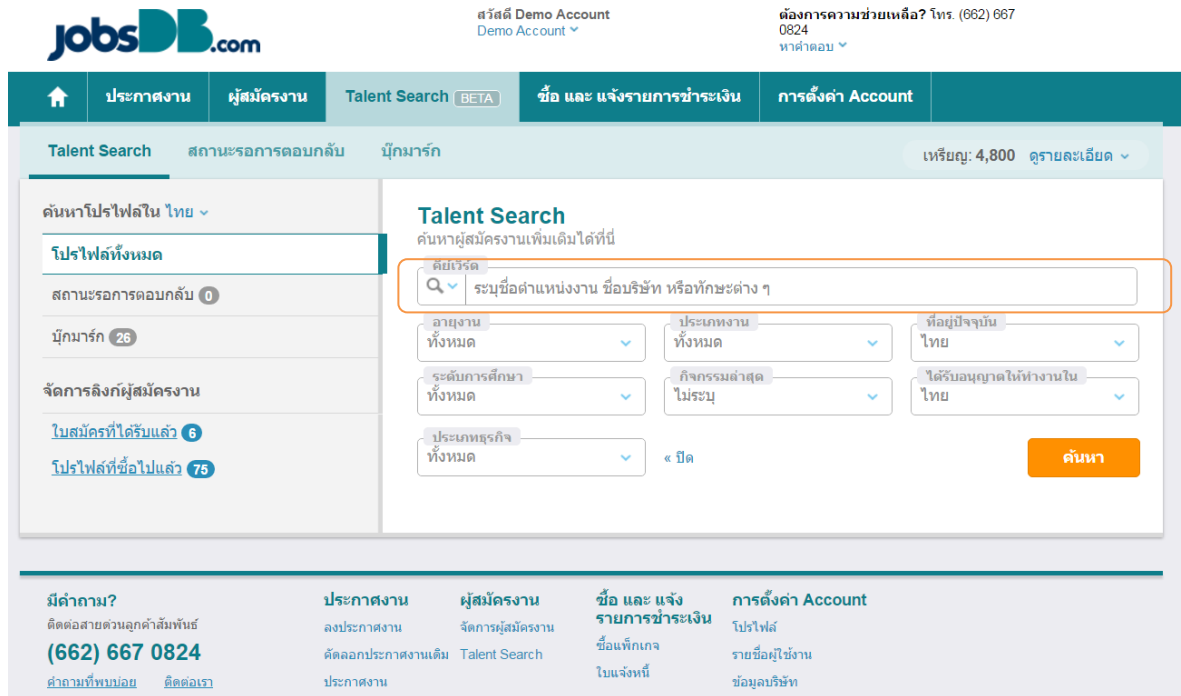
jobsDB.com

สวัสดี Demo Account
Demo Account

ต้องการความช่วยเหลือ? โทร. (662) 667 0824
หาคำตอบ

ประกาศงาน | ผู้สมัครงาน | Talent Search BETA | ซื้อ และ แจ้งรายการชำระเงิน | การตั้งค่า Account

Talent Search | สถานะรอการตอบกลับ | บุ๊กมาร์ก

เหรียญ: 4,800 ดูรายละเอียด

ค้นหาโปรไฟล์ใน ไทย

โปรไฟล์ทั้งหมด

สถานะรอการตอบกลับ 0

บุ๊กมาร์ก 26

จัดการลิงก์ผู้สมัครงาน

ใบสมัครที่ได้รับแล้ว 6

โปรไฟล์ที่ซื้อไปแล้ว 75

Talent Search
ค้นหาผู้สมัครงานเพิ่มเติมได้ที่นี่

คีย์เวิร์ด
ระบุชื่อตำแหน่งงาน ชื่อบริษัท หรือทักษะต่าง ๆ

อายุงาน
ทั้งหมด

ประเภทงาน
ทั้งหมด

ที่อยู่ปัจจุบัน
ไทย

ระดับการศึกษา
ทั้งหมด

กิจกรรมล่าสุด
ไม่ระบุ

ได้รับอนุญาตให้ทำงานใน
ไทย

ประเภทธุรกิจ
ทั้งหมด

« ปิด

ค้นหา

มีคำถาม?
ติดต่อสายด่วนลูกค้าสัมพันธ์
(662) 667 0824
คำถามที่พบบ่อย ติดต่อเรา

ประกาศงาน
ลงประกาศงาน
คัดลอกประกาศงานเดิม
ประกาศงาน

ผู้สมัครงาน
จัดการผู้สมัครงาน
Talent Search

ซื้อ และ แจ้ง รายการชำระเงิน
ซื้อแพ็กเกจ
ใบแจ้งหนี้

การตั้งค่า Account
โปรไฟล์
รายชื่อผู้ใช้งาน
ข้อมูลบริษัท